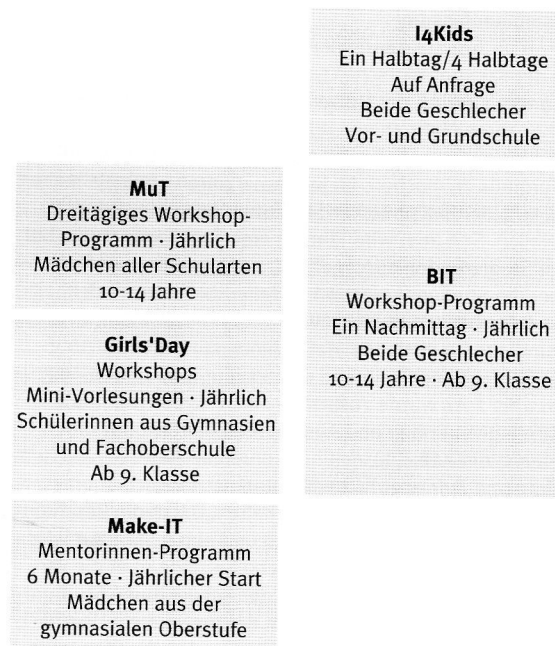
I4Kids
Ein Halbtag/4 Halbtage
Auf Anfrage
Beide Geschlecher
Vor- und Grundschule

MuT
Dreitägiges Workshop-Programm · Jährlich
Mädchen aller Schularten
10-14 Jahre

Girls'Day
Workshops
Mini-Vorlesungen · Jährlich
Schülerinnen aus Gymnasien und Fachoberschule
Ab 9. Klasse

Make-IT
Mentorinnen-Programm
6 Monate · Jährlicher Start
Mädchen aus der gymnasialen Oberstufe

BIT
Workshop-Programm
Ein Nachmittag · Jährlich
Beide Geschlecher
10-14 Jahre · Ab 9. Klasse